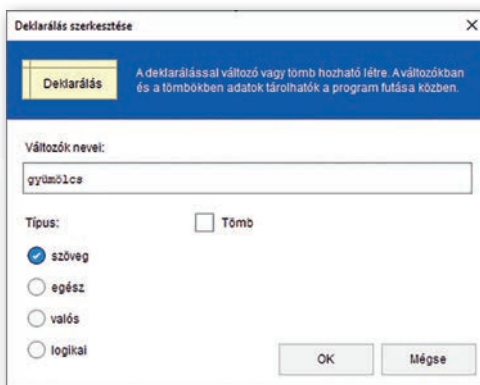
Deklarálás szerkesztése

×

Deklarálás

A deklarálással változó vagy tömb hozható létre. A változókban és a tömbökben adatok tárolhatók a program futása közben.

Változók nevei:

gyümölcs

Típus:

Tömb

szöveg

egész

valós

logikai

OK

Mégse